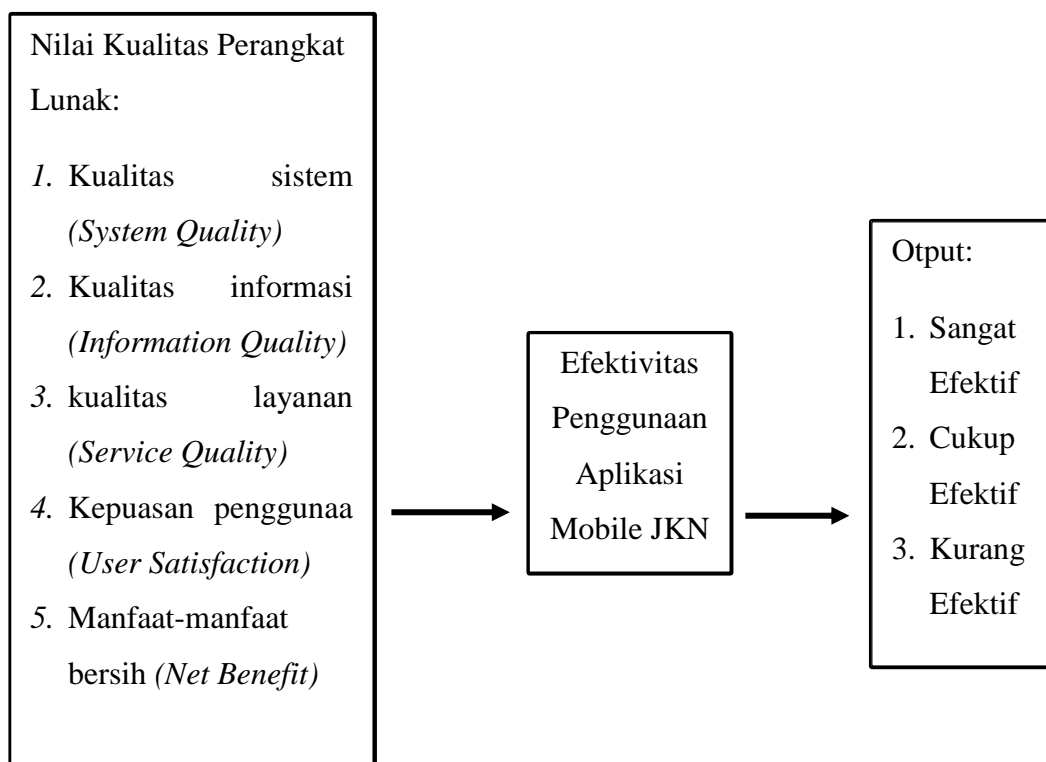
Nilai Kualitas Perangkat Lunak:

1. Kualitas sistem (System Quality)
2. Kualitas informasi (Information Quality)
3. kualitas layanan (Service Quality)
4. Kepuasan penggunaa (User Satisfaction)
5. Manfaat-manfaat bersih (Net Benefit)

Efektivitas Penggunaan Aplikasi Mobile JKN

Otput:

1. Sangat Efektif
2. Cukup Efektif
3. Kurang Efektif